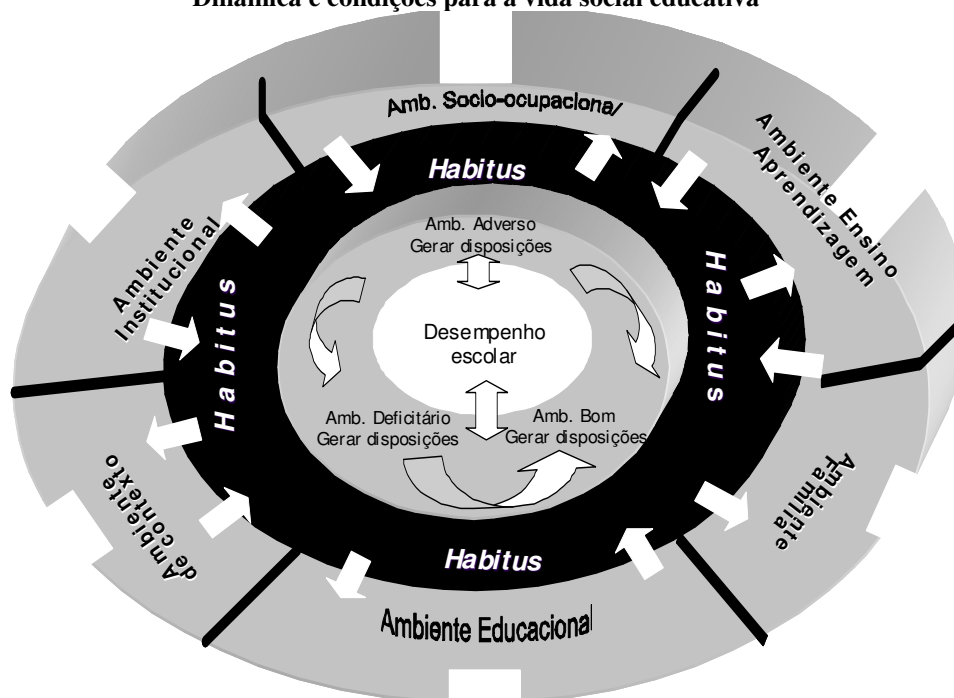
Dinâmica e condições para a vida social educativa

Amb. Socio-ocupacional

Ambiente Ensino Aprendizagem

Ambiente Institucional

Habitus

Habitus

Habitus

Habitus

Amb. Adverso
Gerar disposições

Desempenho escolar

Amb. Deficitário
Gerar disposições

Amb. Bom
Gerar disposições

Ambiente Família

Ambiente de contexto

Ambiente Educacional